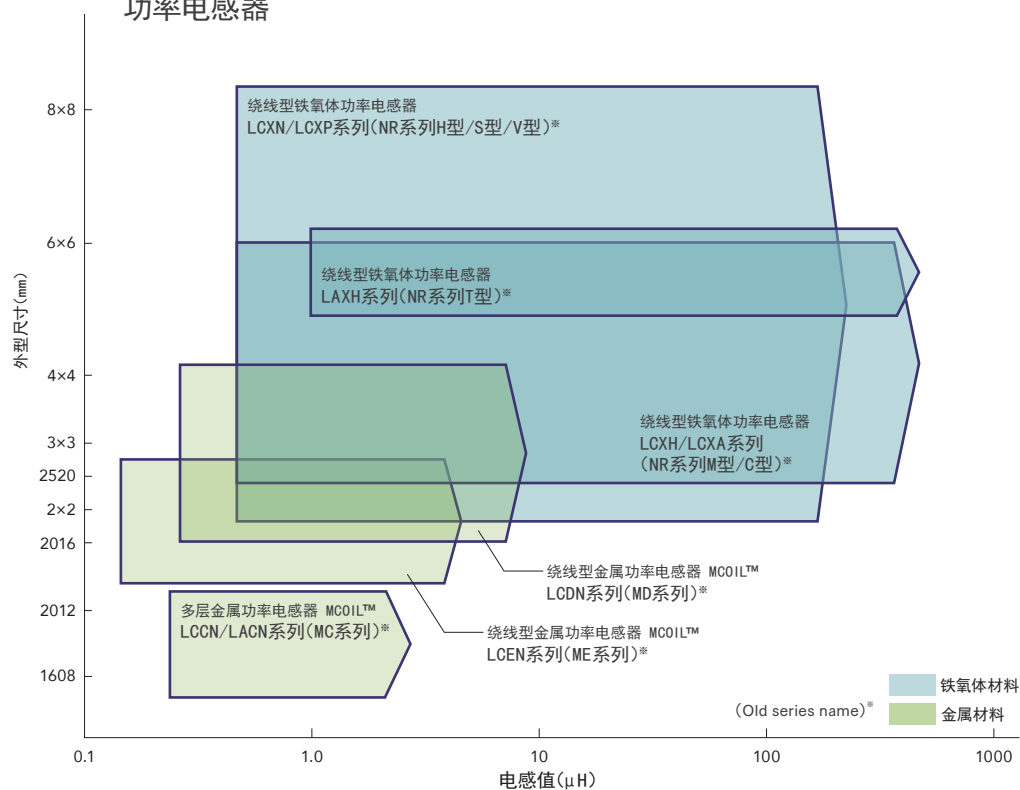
功率电感器

外型尺寸(mm)

8×8
6×6
4×4
3×3
2520
2×2
2016
2012
1608

绕线型铁氧体功率电感器
LCXN/LCXP系列(NR系列H型/S型/V型)※

绕线型铁氧体功率电感器
LAXH系列(NR系列T型)※

绕线型铁氧体功率电感器
LCXH/LCXA系列
(NR系列M型/C型)※

绕线型金属功率电感器 MCOIL™
LCDN系列(MD系列)※

多层金属功率电感器 MCOIL™
LCCN/LACN系列(MC系列)※

绕线型金属功率电感器 MCOIL™
LCEN系列(ME系列)※

铁氧体材料
金属材料

(Old series name)※

0.1
1.0
10
100
1000

电感值(μH)